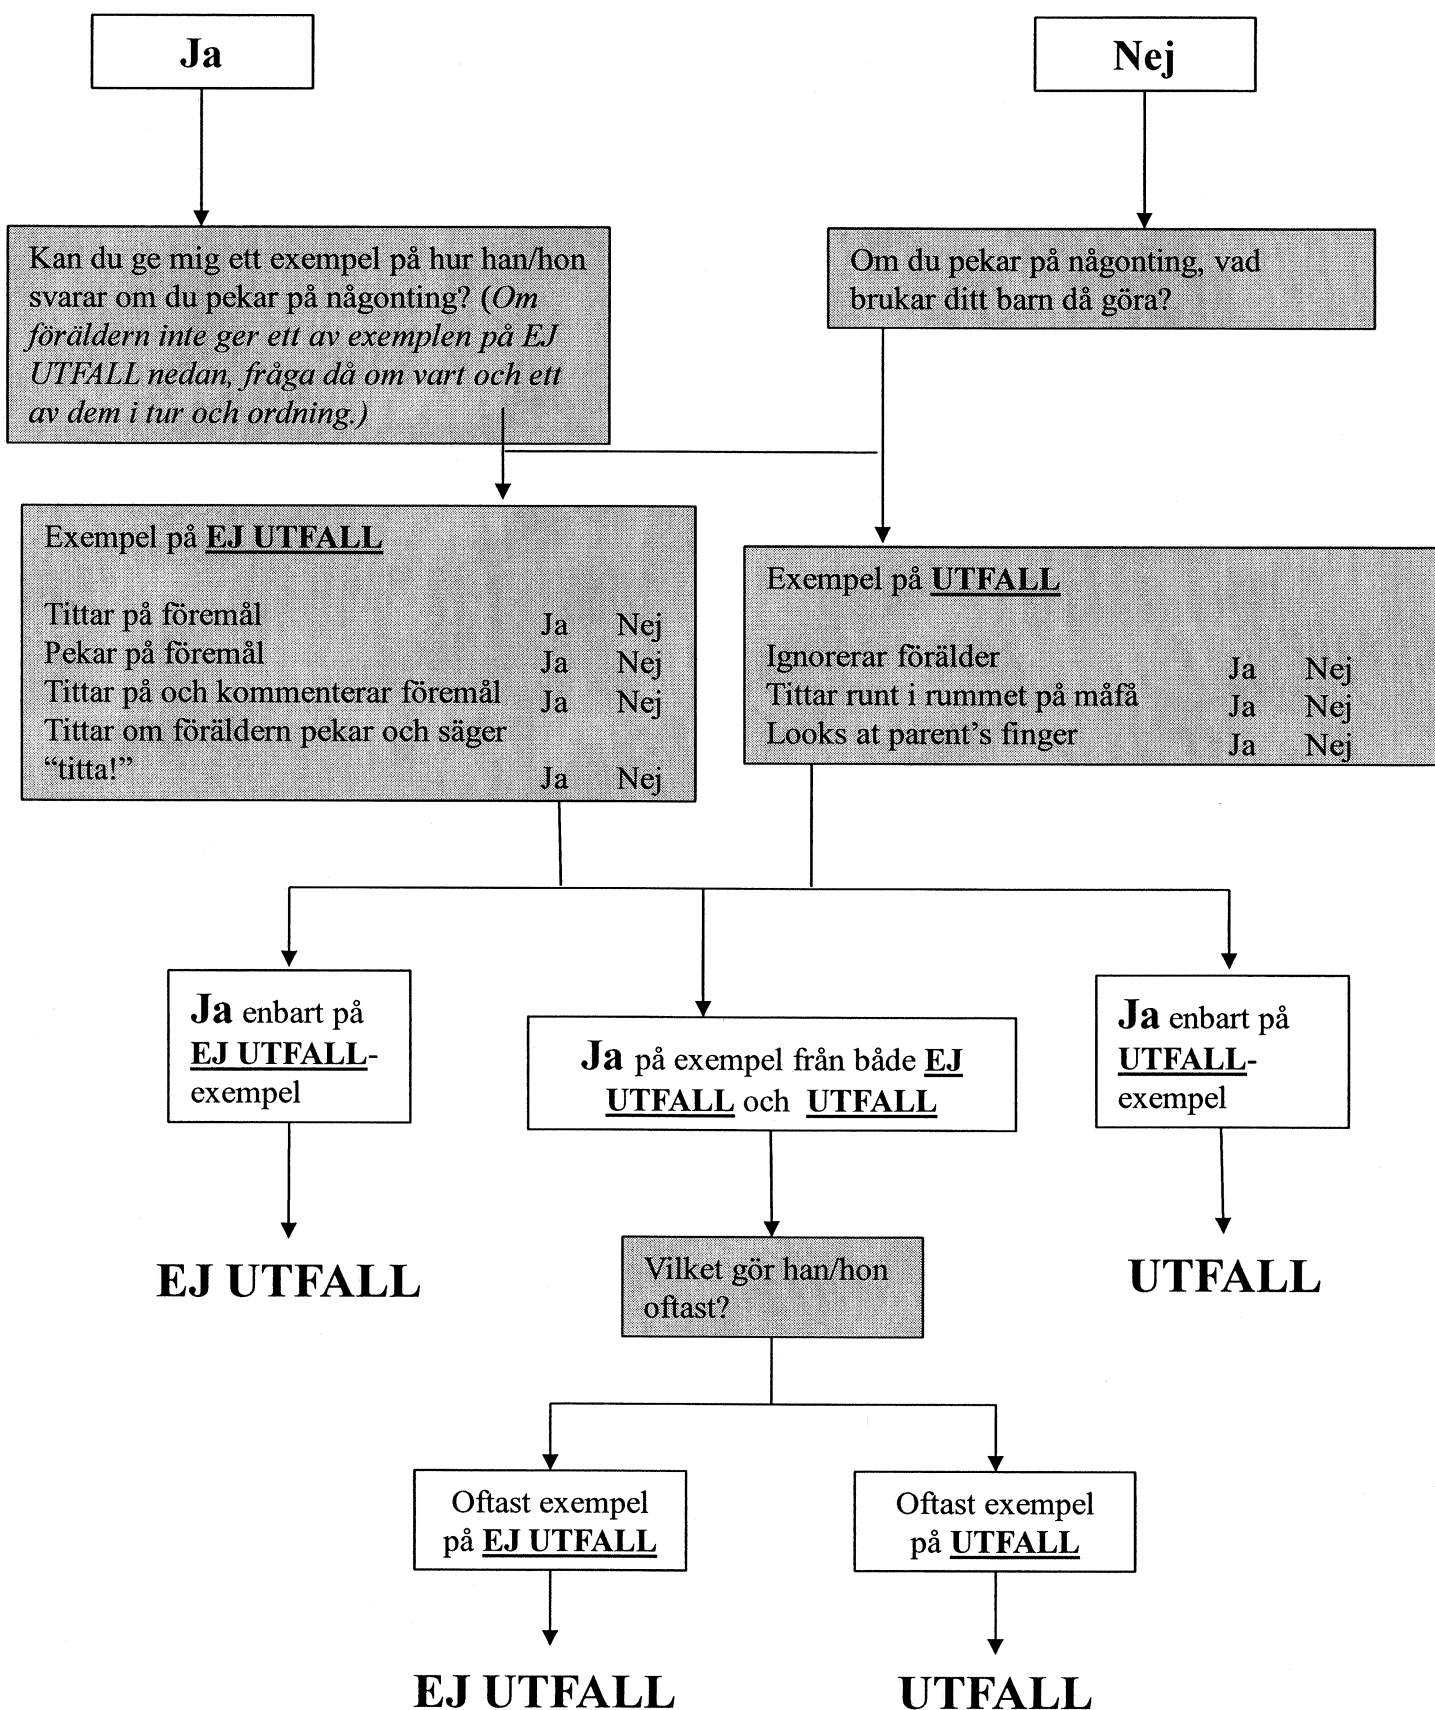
Ja

Nej

Kan du ge mig ett exempel på hur han/hon svarar om du pekar på någonting? (Om föräldern inte ger ett av exemplen på EJ UTFALL nedan, fråga då om vart och ett av dem i tur och ordning.)

Om du pekar på någonting, vad brukar ditt barn då göra?

Exempel på EJ UTFALL

| | | |
|---|---|---|
| Tittar på föremål | Ja | Nej |
| Pekar på föremål | Ja | Nej |
| Tittar på och kommenterar föremål | Ja | Nej |
| Tittar om föräldern pekar och säger "titta!" | Ja | Nej |

Exempel på UTFALL

| | | |
|---|---|---|
| Ignorerar förälder | Ja | Nej |
| Tittar runt i rummet på måfå | Ja | Nej |
| Looks at parent's finger | Ja | Nej |

Ja enbart på EJ UTFALL-exempel

Ja på exempel från både EJ UTFALL och UTFALL

Ja enbart på UTFALL-exempel

EJ UTFALL

Vilket gör han/hon oftast?

UTFALL

Oftast exempel på EJ UTFALL

Oftast exempel på UTFALL

EJ UTFALL

UTFALL